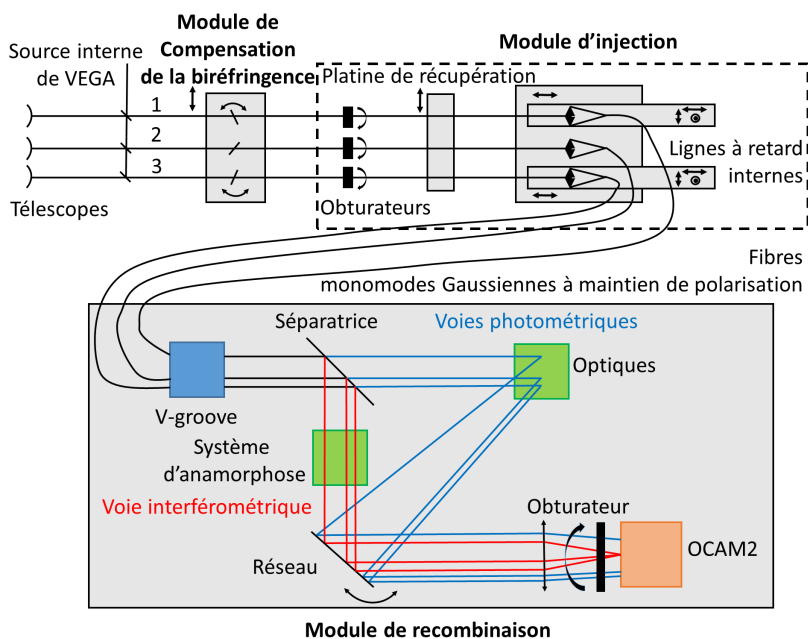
Module de Compensation de la biréfringence

Module d'injection

Source interne de VEGA

Platine de récupération

1

2

3

Lignes à retard internes

Télescopes

Obturateurs

Fibres monomodes Gaussiennes à maintien de polarisation

Séparatrice

Voies photométriques

Optiques

V-groove

Système d'anamorphose

Voie interférométrique

Obturateur

OCAM2

Réseau

Module de recombinaison